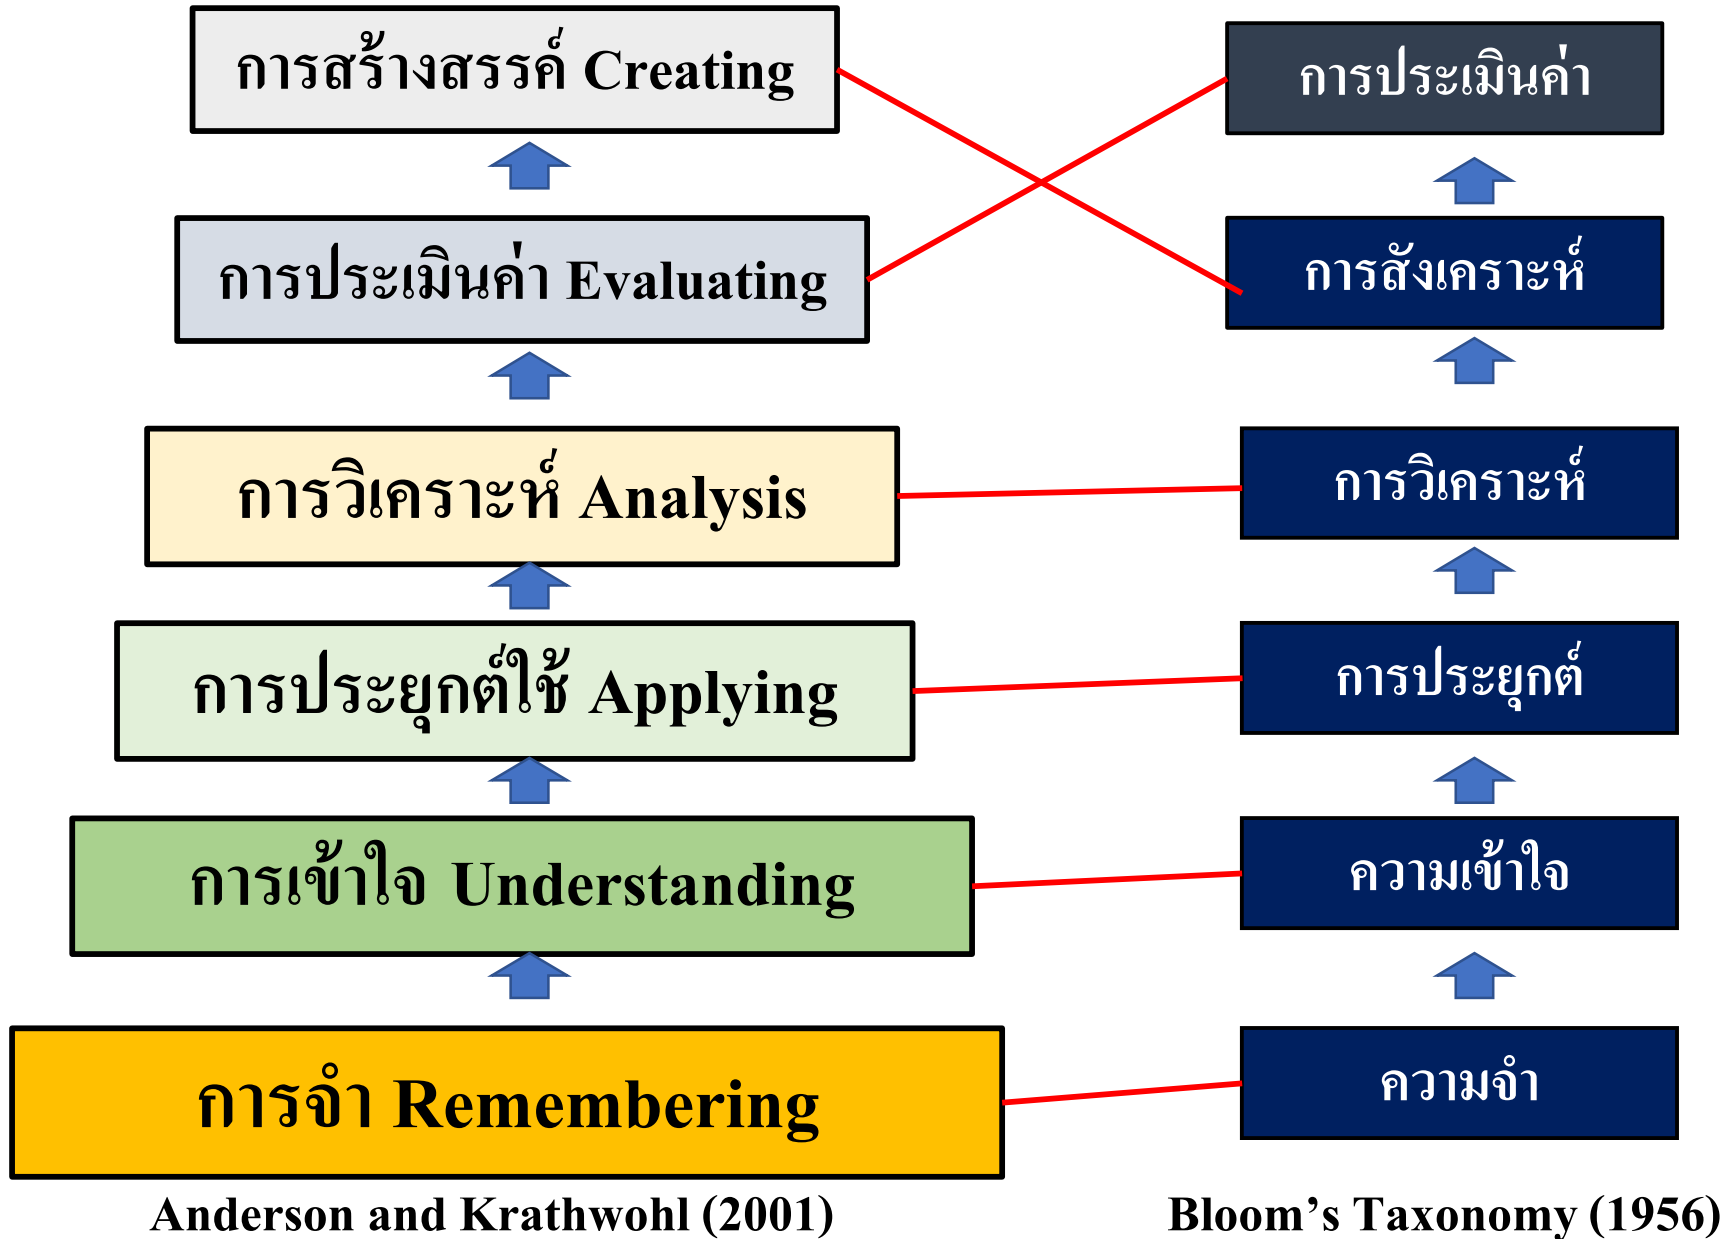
การสร้างสรรค์ Creating

การประเมินค่า Evaluating

การวิเคราะห์ Analysis

การประยุกต์ใช้ Applying

การเข้าใจ Understanding

การจำ Remembering

Anderson and Krathwohl (2001)

การประเมินค่า

การสังเคราะห์

การวิเคราะห์

การประยุกต์

ความเข้าใจ

ความจำ

Bloom’s Taxonomy (1956)